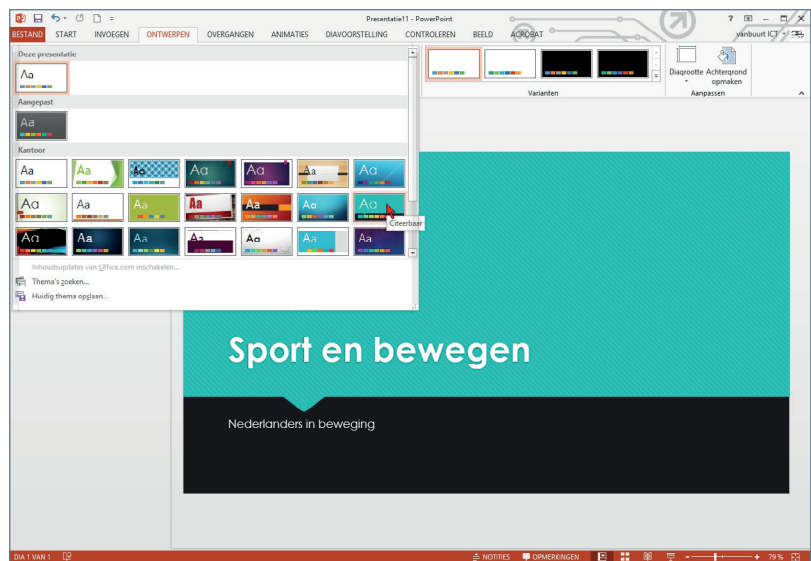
Presentatie11 - PowerPoint

? – □ ✕

BESTAND START INVOEGEN ONTWERPEN OVERGANGEN ANIMATIES DIAVOORSTELLING CONTROLEREN BEELD ACROBAT vanbuurt ICT

Deze presentatie

Aa

Aangepast

Aa

Kantoor

Aa Aa Aa Aa Aa Aa Aa

Aa Aa Aa Aa Aa Aa Aa

Aa Aa Aa Aa Aa Aa Aa

Citeerbaar

Inhoudsupdates van Office.com inschakelen...

Thema's zoeken...

Huidig thema opslaan...

Varianten

Diagrootte Achtergrond opmaken

Aanpassen

Sport en bewegen

Nederlanders in beweging

DIA 1 VAN 1 NOTITIES OPMERKINGEN 79 %